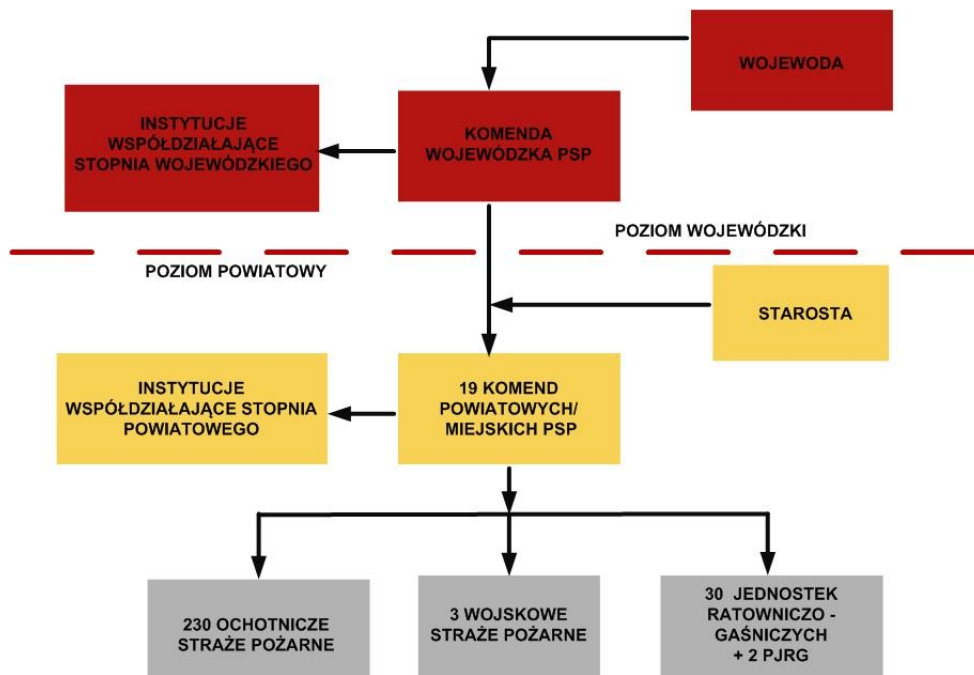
WOJEWODA

INSTYTUCJE WSPÓŁDZIAŁAJĄCE STOPNIA WOJEWÓDZKIEGO

KOMENDA WOJEWÓDZKA PSP

POZIOM WOJEWÓDZKI

POZIOM POWIATOWY

STAROSTA

INSTYTUCJE WSPÓŁDZIAŁAJĄCE STOPNIA POWIATOWEGO

19 KOMEND POWIATOWYCH/ MIEJSKICH PSP

230 OCHOTNICZE STRAŻE POŻARNE

3 WOJSKOWE STRAŻE POŻARNE

30 JEDNOSTEK RATOWNICZO - GAŚNICZYCH + 2 PJRG